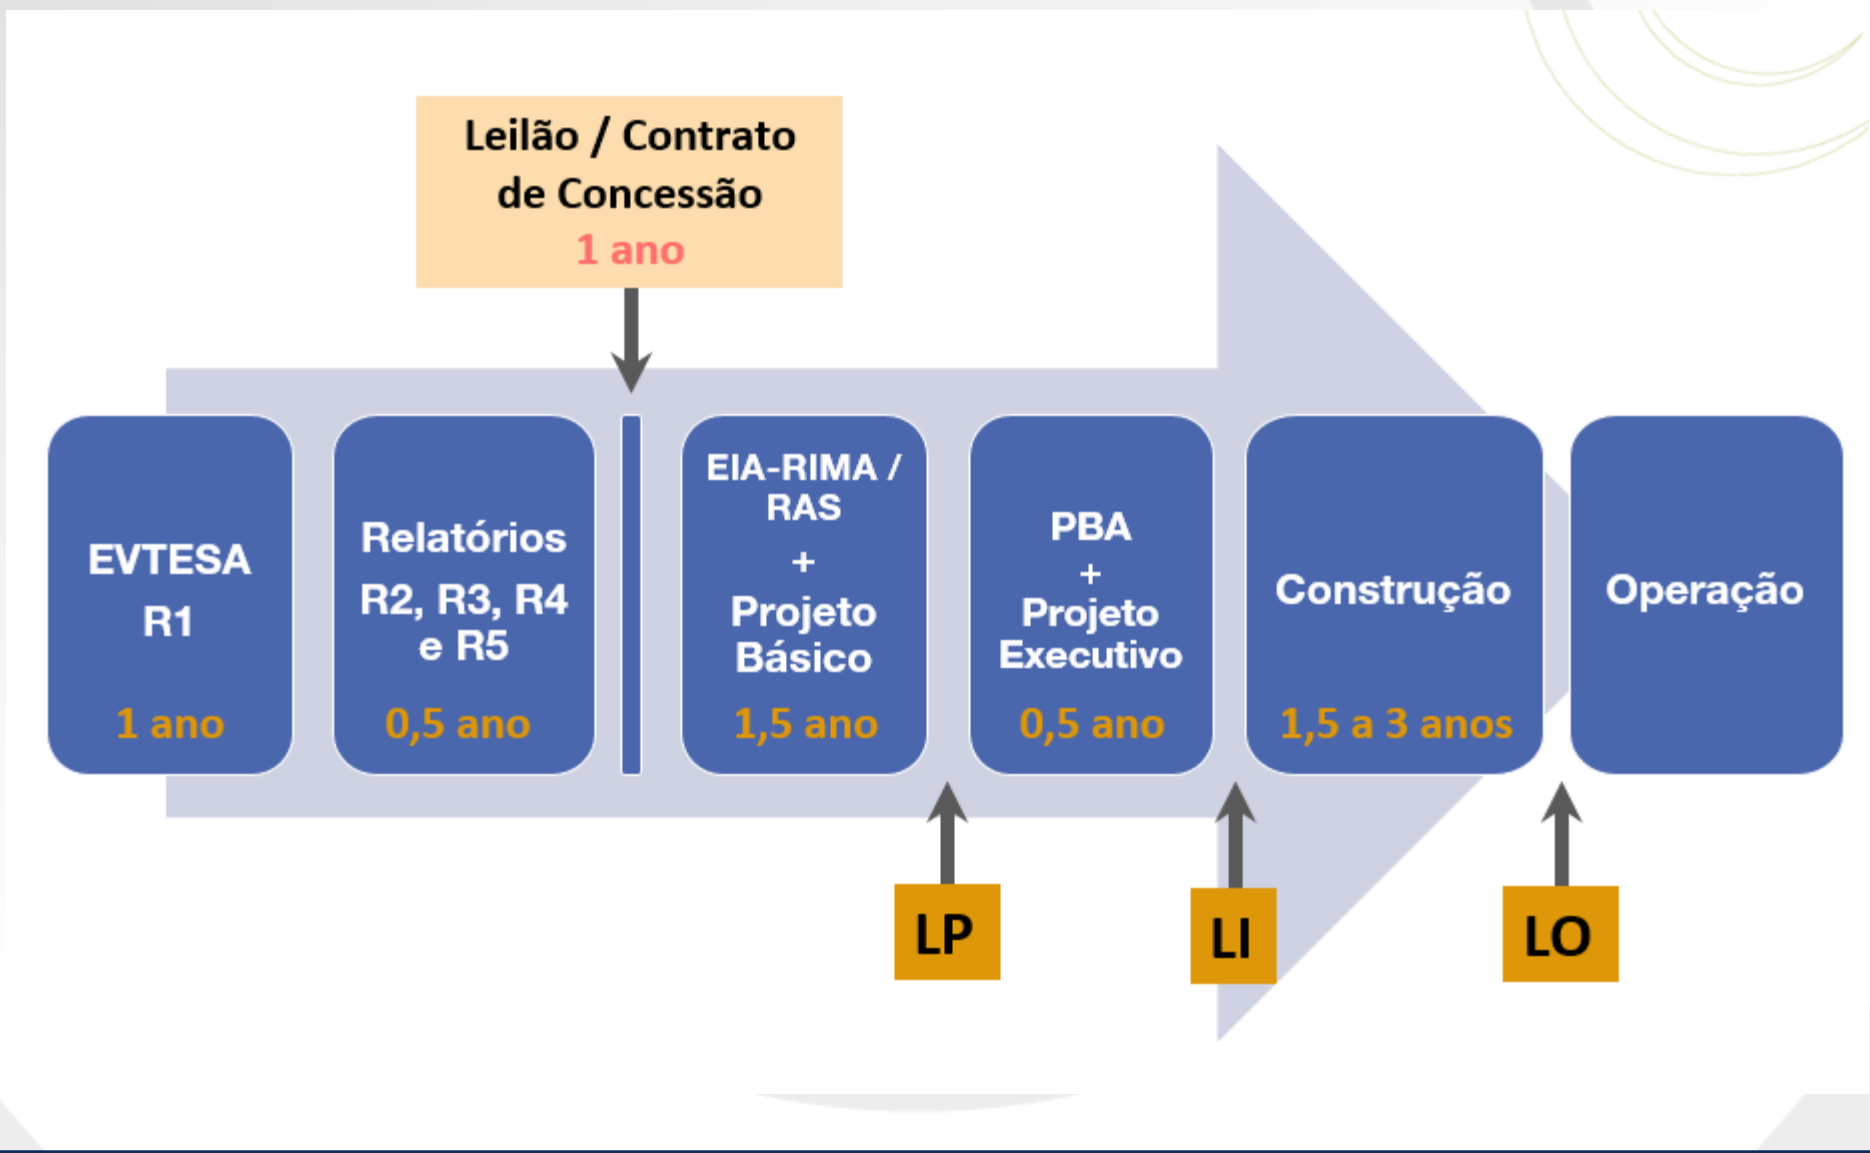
Leilão / Contrato de Concessão
1 ano

EVTESA
R1
1 ano

Relatórios
R2, R3, R4 e R5
0,5 ano

EIA-RIMA / RAS
+
Projeto Básico
1,5 ano

PBA
+
Projeto Executivo
0,5 ano

Construção
1,5 a 3 anos

Operação

LP

LI

LO